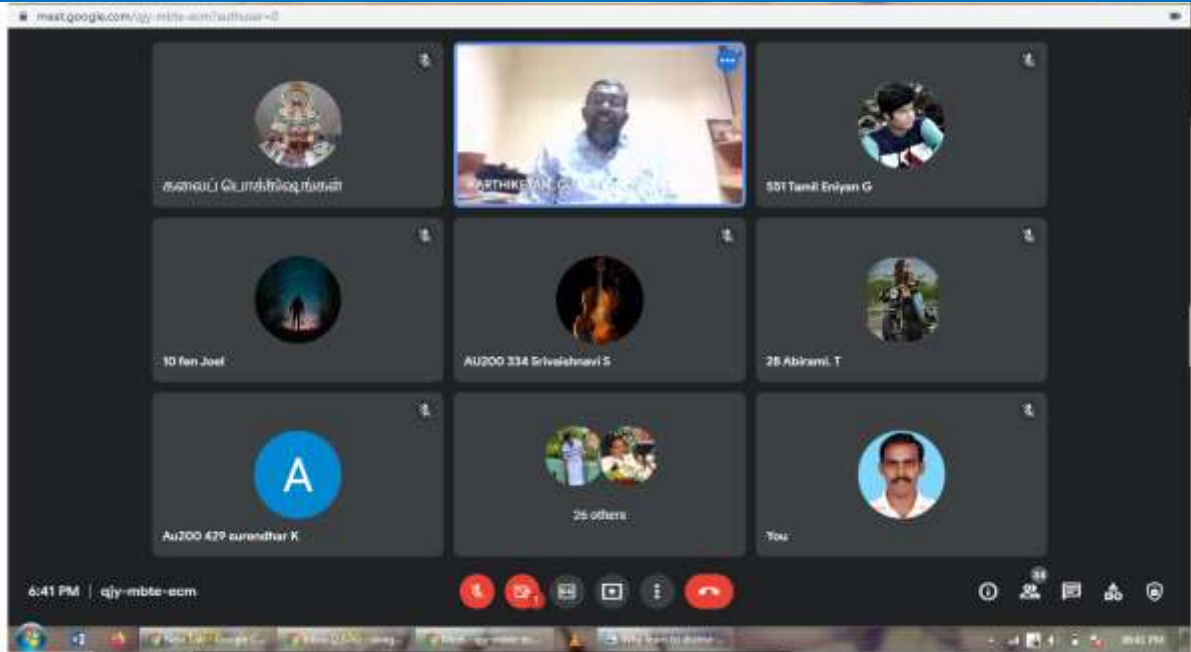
meet.google.com/qjy-mbte-ecm?authuser=0

கலைப் பொக்கிஷங்கள்

KARTHIKEYAN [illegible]

551 Tamil Eniyan G

10 fan Joel

AU200 334 Srivaishnavi S

28 Abirami. T

A

Au200 429 surendhar K

26 others

You

6:41 PM | qjy-mbte-ecm

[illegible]

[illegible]